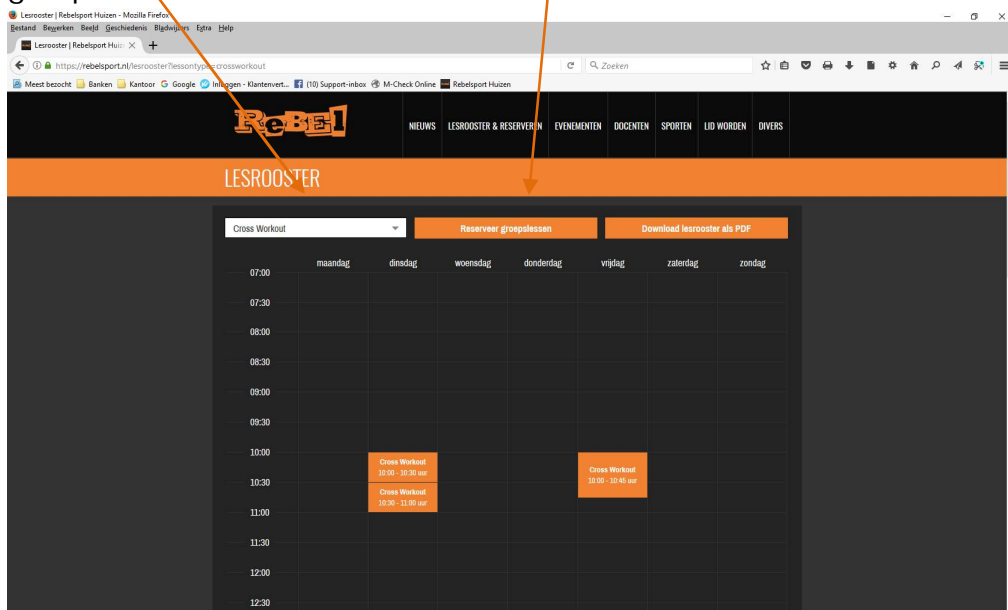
Lesrooster | Rebelsport Huizen - Mozilla Firefox
Bestand Bewerken Beeld Geschiedenis Bladwijzers Extra Help
Lesrooster | Rebelsport Huizen
https://rebelsport.nl/lesrooster?lessontype=crossworkout
Zoeken
Meest bezocht Banken Kantoor Google Inloggen - Klantenvert... (10) Support-inbox M-Check Online Rebelsport Huizen

ReBEl
NIEUWS LESROOSTER & RESERVEREN EVENEMENTEN DOCENTEN SPORTEN LID WORDEN DIVERS

LESROOSTER

Cross Workout
Reserveer groepslessen
Download lesrooster als PDF

| | maandag | dinsdag | woensdag | donderdag | vrijdag | zaterdag | zondag |
|---|---|---|---|---|---|---|---|
| 07:00 | | | | | | | |
| 07:30 | | | | | | | |
| 08:00 | | | | | | | |
| 08:30 | | | | | | | |
| 09:00 | | | | | | | |
| 09:30 | | | | | | | |
| 10:00 | | Cross Workout 10:00 - 10:30 uur | | | Cross Workout 10:00 - 10:45 uur | | |
| 10:30 | | Cross Workout 10:30 - 11:00 uur | | | | | |
| 11:00 | | | | | | | |
| 11:30 | | | | | | | |
| 12:00 | | | | | | | |
| 12:30 | | | | | | | |